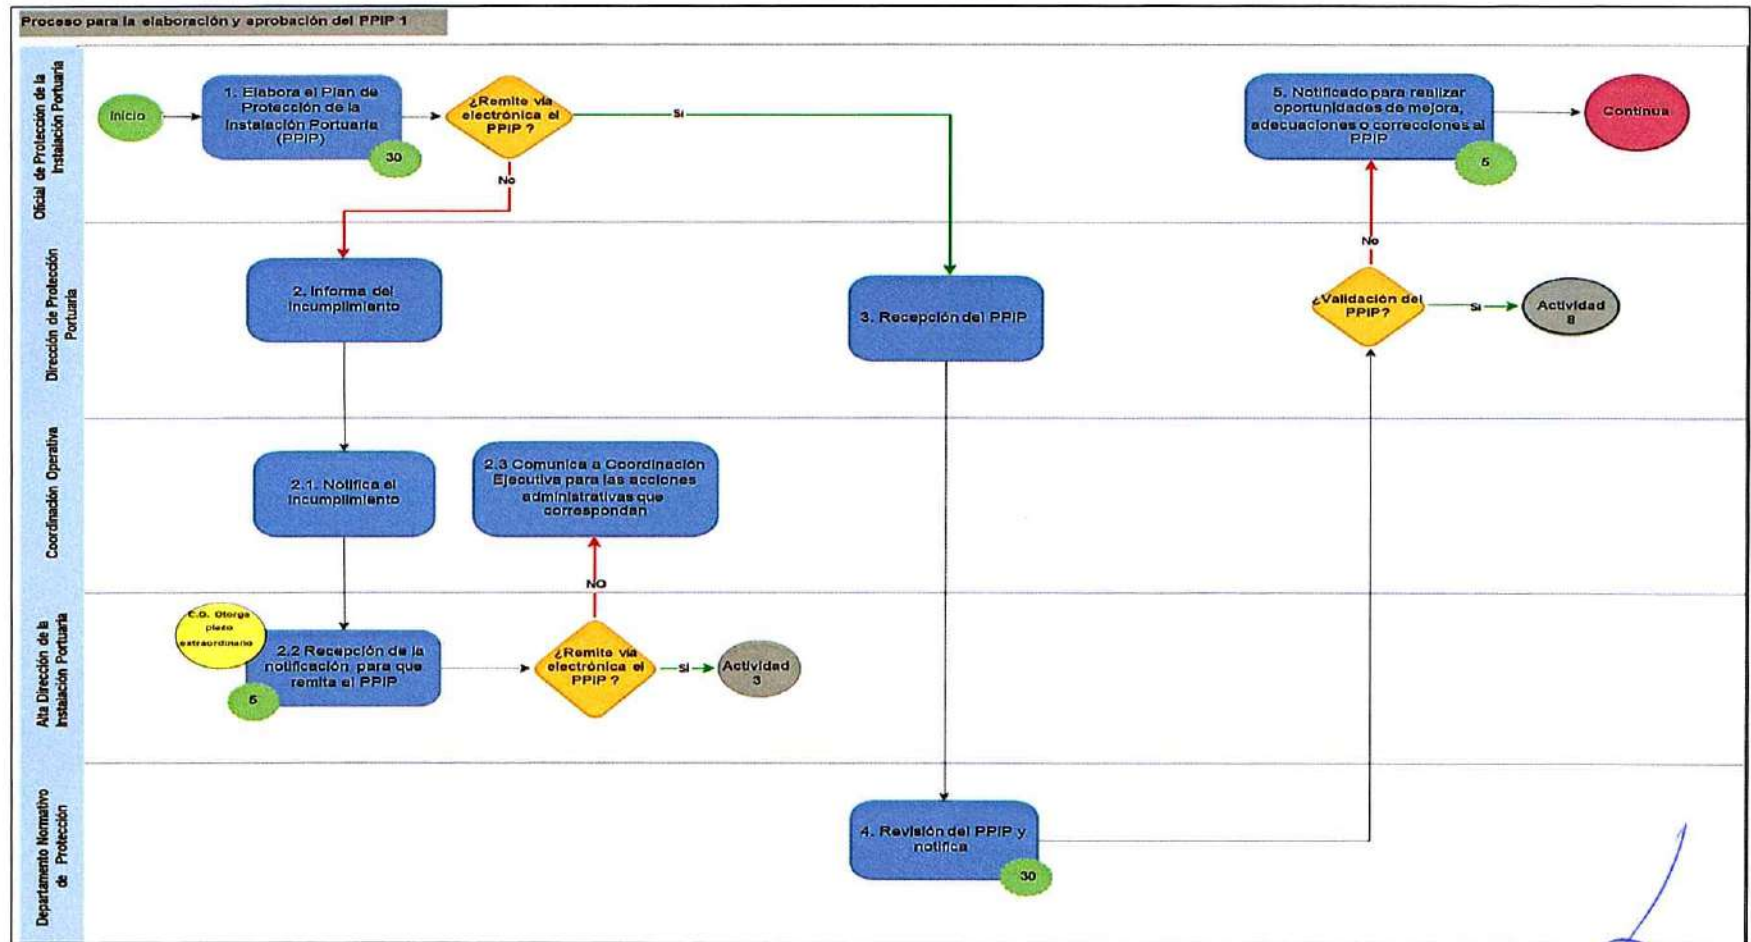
Proceso para la elaboración y aprobación del PPIP 1

Oficial de Protección de la Instalación Portuaria

Inicio

1. Elabora el Plan de Protección de la Instalación Portuaria (PPIP)

30

¿Remite vía electrónica el PPIP ?

Si

No

5. Notificado para realizar oportunidades de mejora, adecuaciones o correcciones al PPIP

5

Continua

Dirección de Protección Portuaria

2. Informa del incumplimiento

3. Recepción del PPIP

No

¿Validación del PPIP?

Si

Actividad 8

Coordinación Operativa

2.1. Notifica el incumplimiento

2.3 Comunica a Coordinación Ejecutiva para las acciones administrativas que correspondan

NO

Alta Dirección de la Instalación Portuaria

C.O. Otorga plazo extraordinario

2.2 Recepción de la notificación, para que remita el PPIP

5

¿Remite vía electrónica el PPIP ?

Si

Actividad 3

Departamento Normativo de Protección

4. Revisión del PPIP y notifica

30